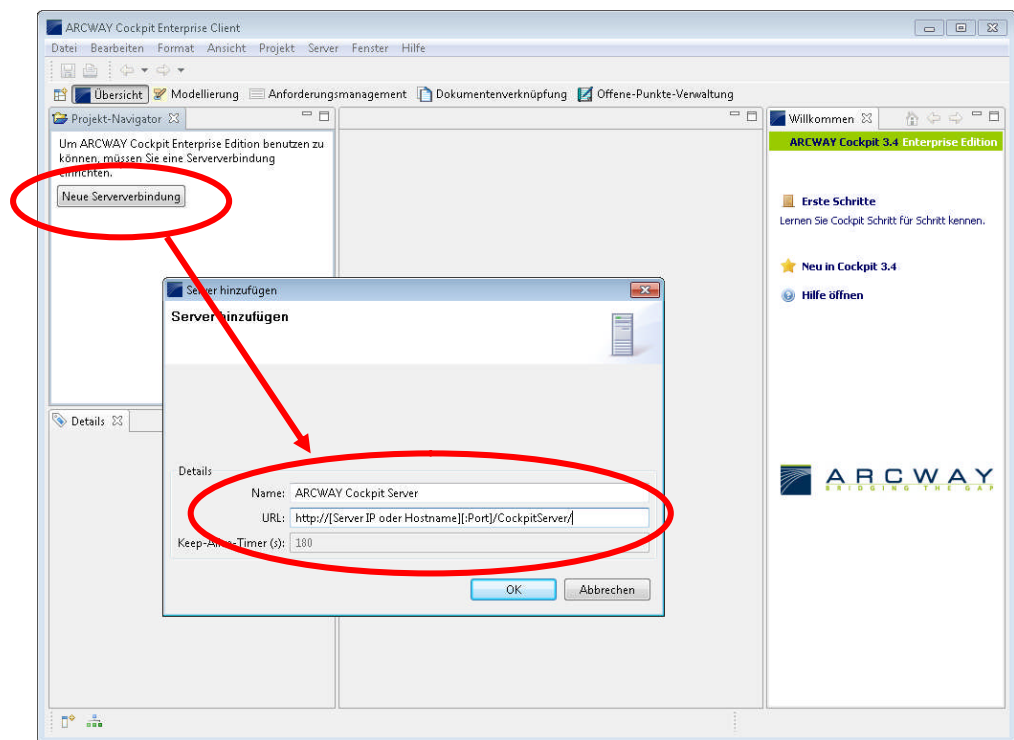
ARCWAY Cockpit Enterprise Client

Datei Bearbeiten Format Ansicht Projekt Server Fenster Hilfe

Übersicht Modellierung Anforderungsmanagement Dokumentenverknüpfung Offene-Punkte-Verwaltung

Projekt-Navigator

Um ARCWAY Cockpit Enterprise Edition benutzen zu können, müssen Sie eine Serververbindung einrichten.

Neue Serververbindung

Details

Willkommen

ARCWAY Cockpit 3.4 Enterprise Edition

Erste Schritte
Lernen Sie Cockpit Schritt für Schritt kennen.

Neu in Cockpit 3.4

Hilfe öffnen

ARCWAY
BRIDGING THE GAP

Server hinzufügen

Server hinzufügen

Details

Name: ARCWAY Cockpit Server

URL: http://[Server IP oder Hostname][:Port]/CockpitServer/

Keep-Alive-Timer (s): 180

OK Abbrechen